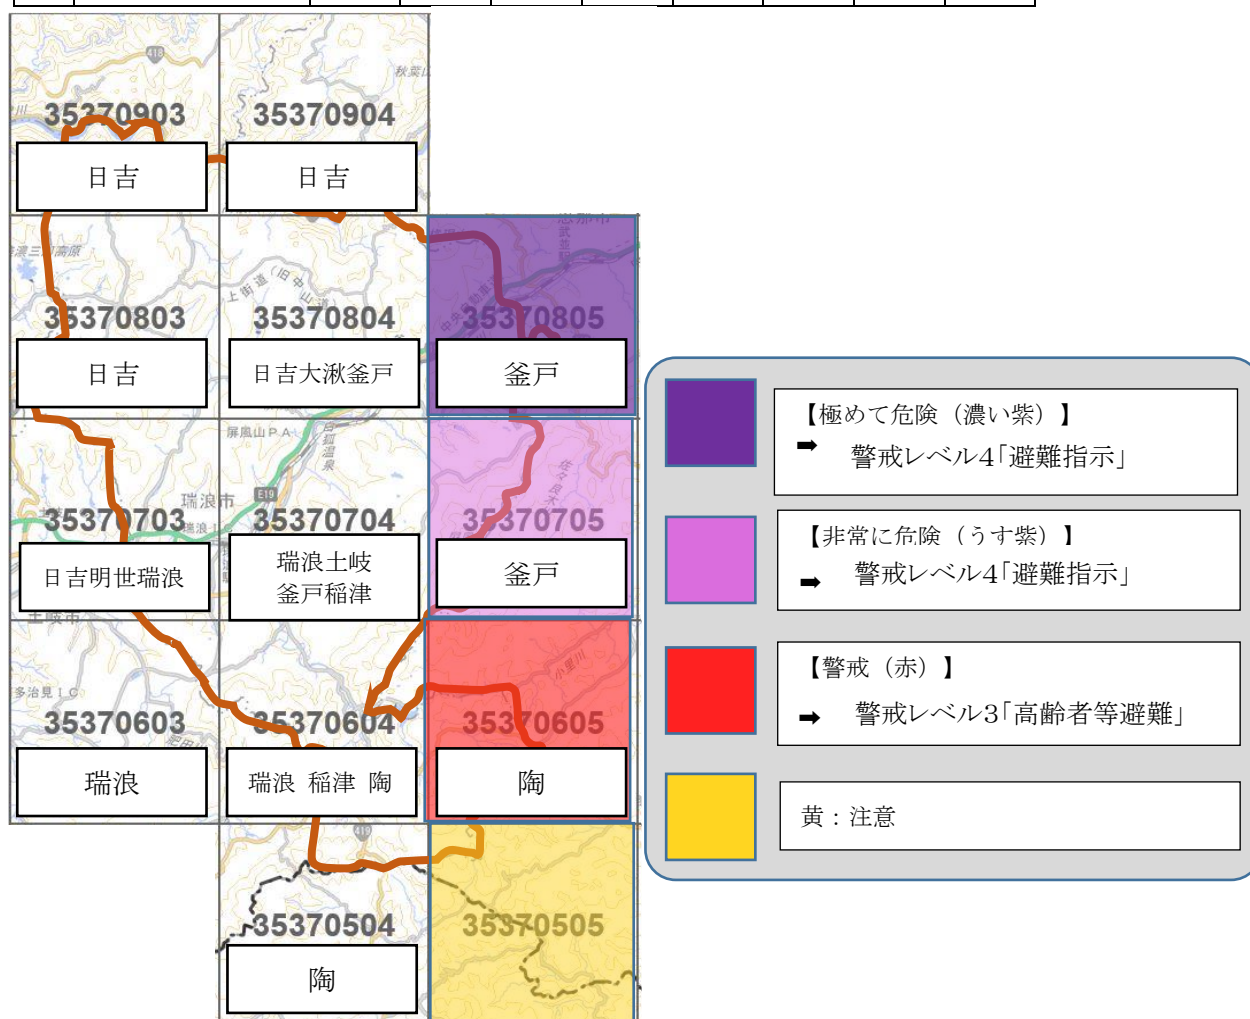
35370903
日吉
35370904
日吉
35370803
日吉
35370804
日吉大湫釜戸
35370805
釜戸
35370703
日吉明世瑞浪
35370704
瑞浪土岐
釜戸稲津
35370705
釜戸
35370603
瑞浪
35370604
瑞浪 稲津 陶
35370605
陶
35370504
陶
35370505

【極めて危険（濃い紫）】
➡ 警戒レベル4「避難指示」

【非常に危険（うす紫）】
➡ 警戒レベル4「避難指示」

【警戒（赤）】
➡ 警戒レベル3「高齢者等避難」

黄：注意